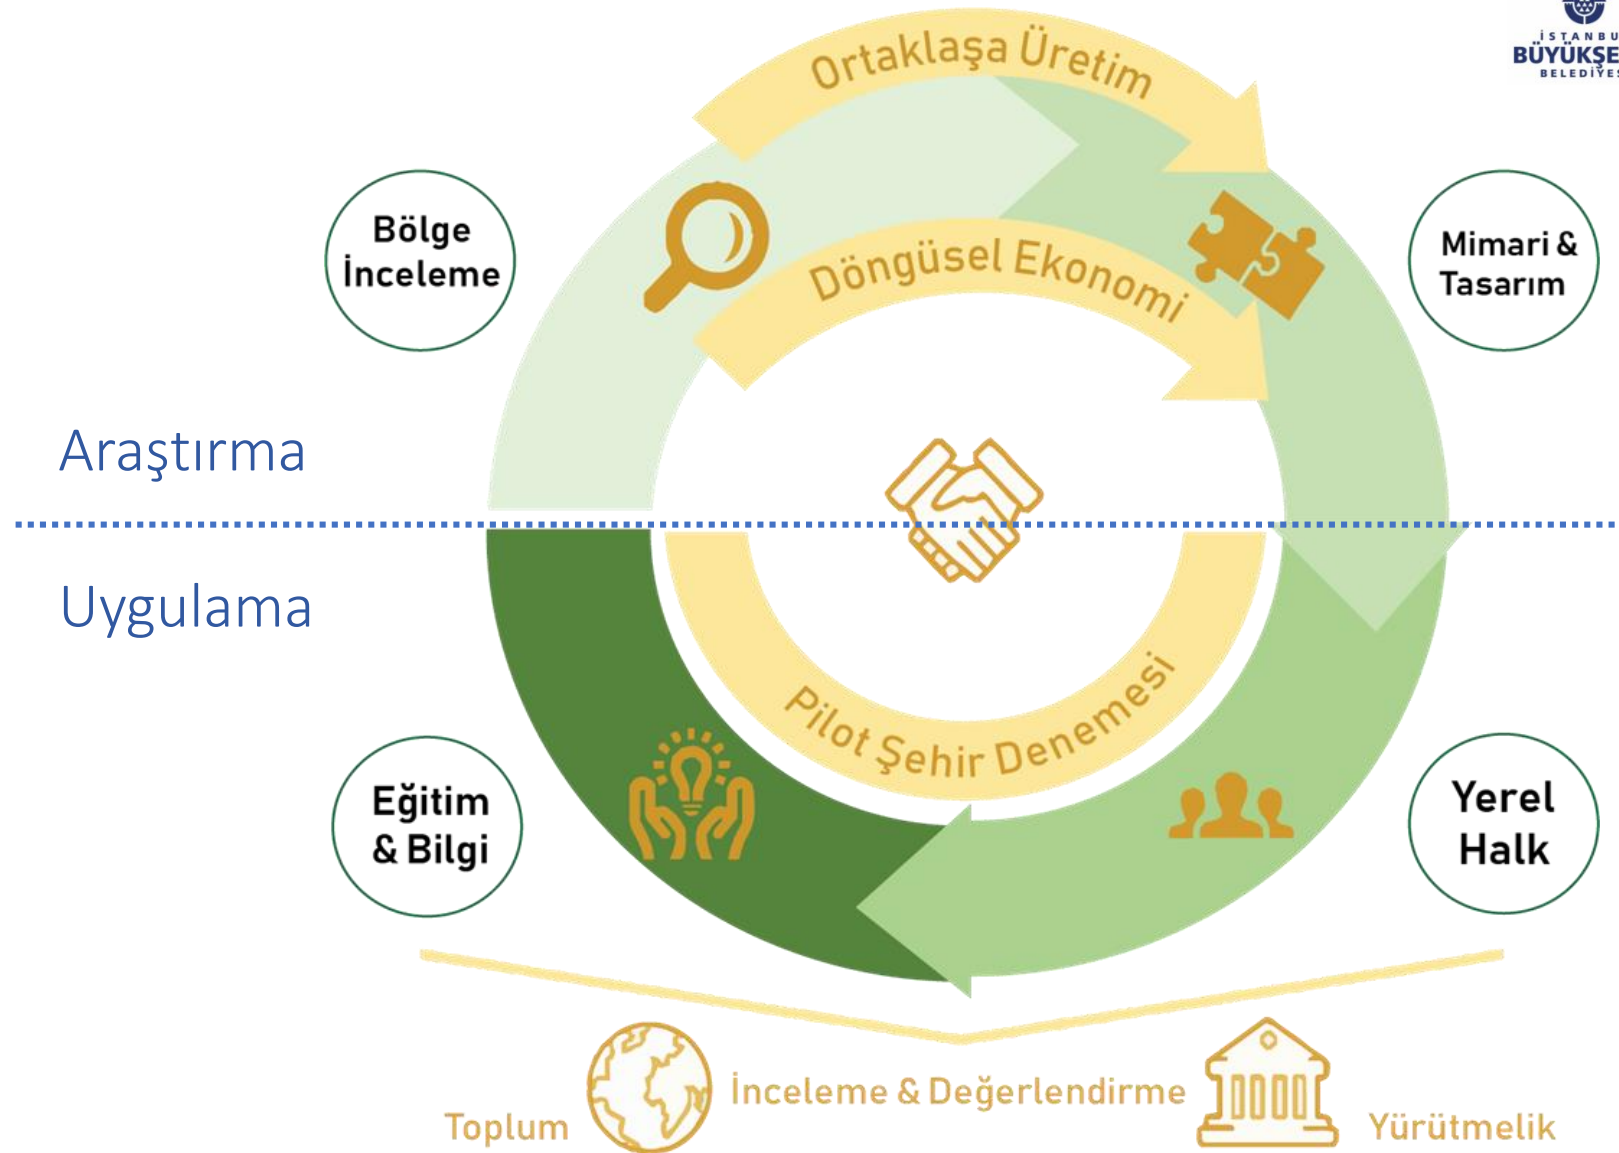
İSTANBU
BÜYÜKŞE
BELEDİYE

Ortaklaşa Üretim

Döngüsel Ekonomi

Bölge İnceleme

Mimari & Tasarım

Araştırma

Uygulama

Pilot Şehir Denemesi

Eğitim & Bilgi

Yerel Halk

Toplum

İnceleme & Değerlendirme

Yürütmelik